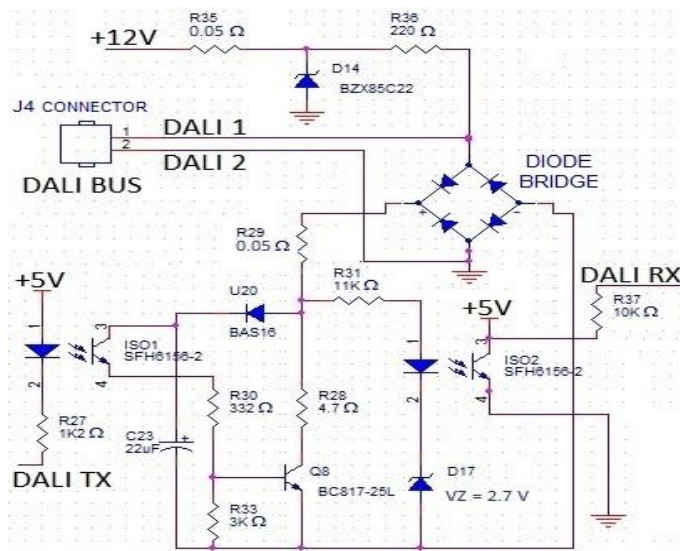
+12V
R35
0.05 Ω
R36
220 Ω
D14
BZX85C22
J4 CONNECTOR
1
2
DALI 1
DALI 2
DALI BUS
DIODE BRIDGE
+
-
R29
0.05 Ω
+5V
U20
BAS16
R31
11K Ω
DALI RX
R37
10K Ω
+5V
1
3
ISO1
SFH6156-2
4
2
R30
332 Ω
R28
4.7 Ω
1
2
3
ISO2
SFH6156-2
4
R27
1K2 Ω
C23
22uF
+
DALI TX
Q8
BC817-25L
D17
VZ = 2.7 V
R33
3K Ω